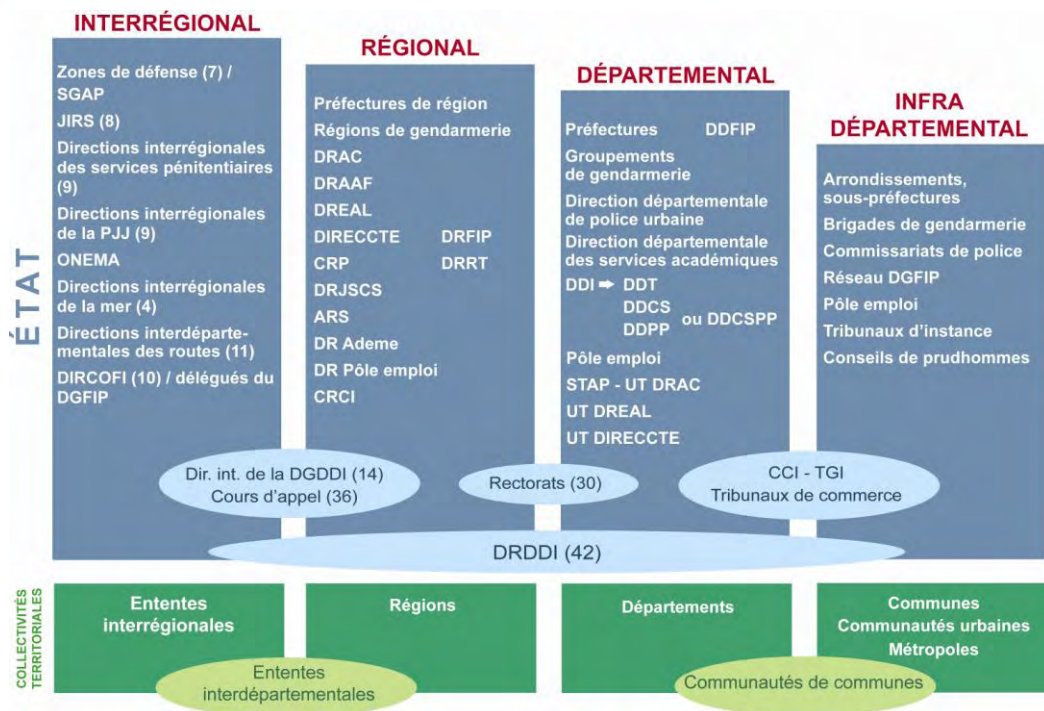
ÉTAT

INTERRÉGIONAL

Zones de défense (7) / SGAP
JIRS (8)
Directions interrégionales des services pénitentiaires (9)
Directions interrégionales de la PJJ (9)
ONEMA
Directions interrégionales de la mer (4)
Directions interdépartementales des routes (11)
DIRCOFI (10) / délégués du DGFIP

RÉGIONAL

Préfectures de région
Régions de gendarmerie
DRAC
DRAAF
DREAL
DIRECCTE
DRFIP
CRP
DRRT
DRJSCS
ARS
DR Ademe
DR Pôle emploi
CRCI

DÉPARTEMENTAL

Préfectures
DDFIP
Groupements de gendarmerie
Direction départementale de police urbaine
Direction départementale des services académiques
DDI ➡ DDT
DDCS
DDPP
ou DDCSPP
Pôle emploi
STAP - UT DRAC
UT DREAL
UT DIRECCTE

INFRA DÉPARTEMENTAL

Arrondissements, sous-préfectures
Brigades de gendarmerie
Commissariats de police
Réseau DGFIP
Pôle emploi
Tribunaux d'instance
Conseils de prudhommes

Dir. int. de la DGDDI (14)
Cours d'appel (36)

Rectorats (30)

CCI - TGI
Tribunaux de commerce

DRDDI (42)

COLLECTIVITÉS TERRITORIALES

Ententes interrégionales

Régions

Départements

Communes
Communautés urbaines
Métropoles

Ententes interdépartementales

Communautés de communes